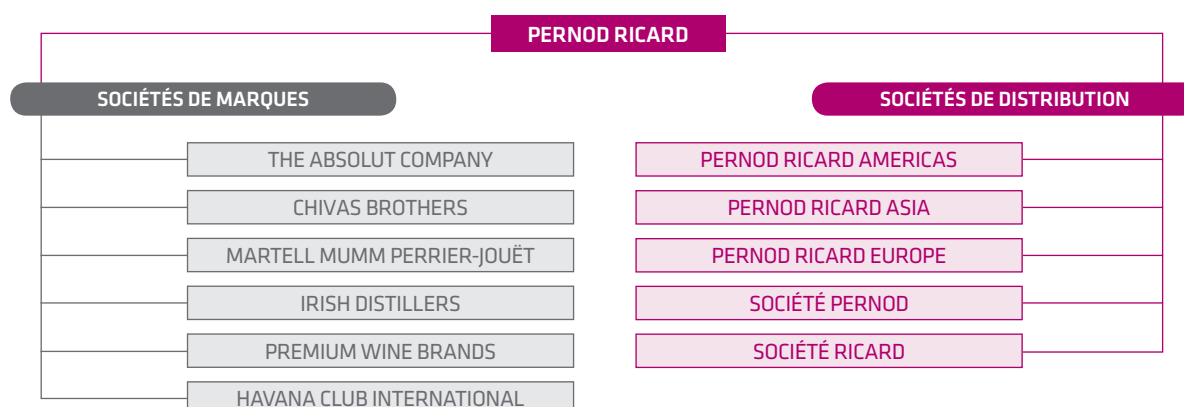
PERNOD RICARD

SOCIÉTÉS DE MARQUES

THE ABSOLUT COMPANY

CHIVAS BROTHERS

MARTELL MUMM PERRIER-JOUËT

IRISH DISTILLERS

PREMIUM WINE BRANDS

HAVANA CLUB INTERNATIONAL

SOCIÉTÉS DE DISTRIBUTION

PERNOD RICARD AMERICAS

PERNOD RICARD ASIA

PERNOD RICARD EUROPE

SOCIÉTÉ PERNOD

SOCIÉTÉ RICARD